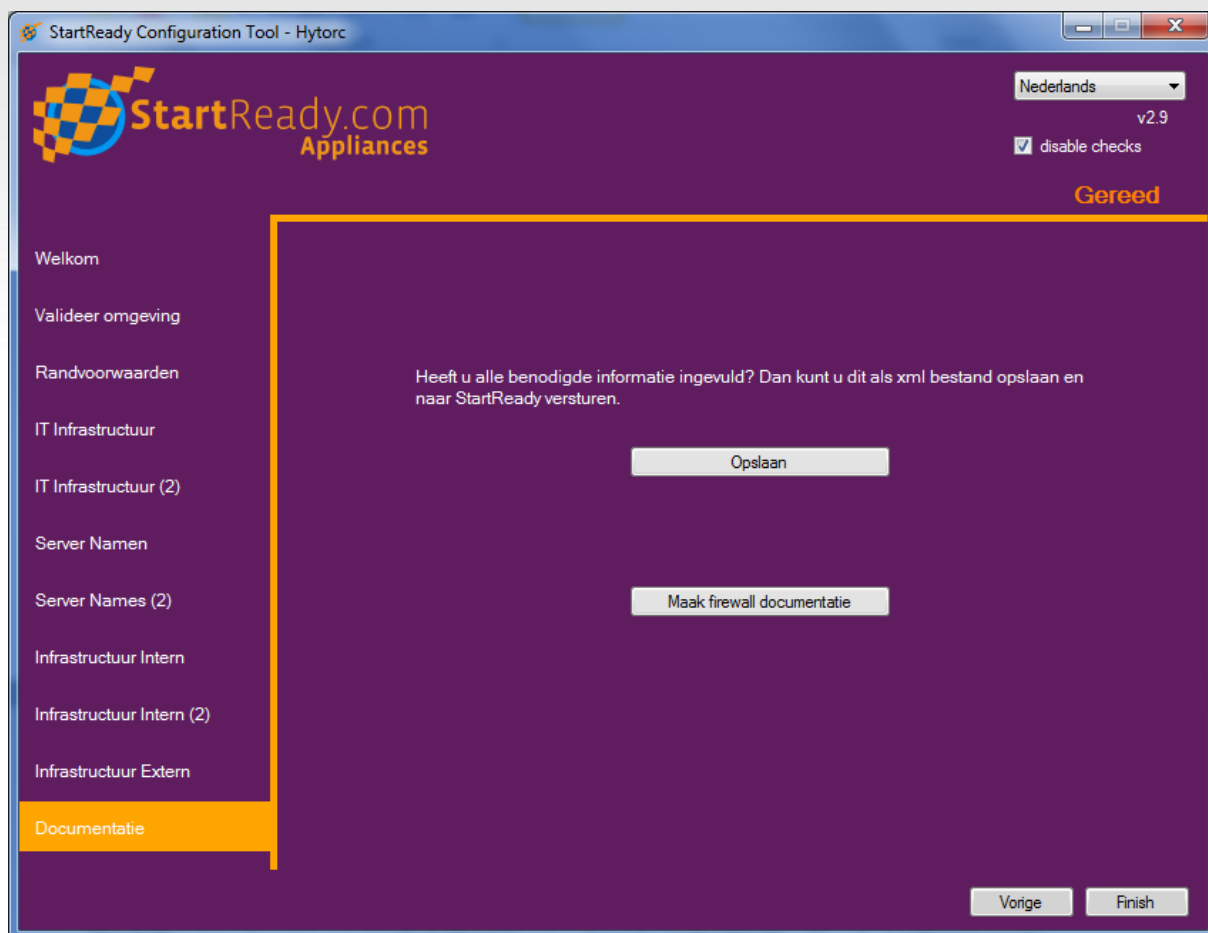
StartReady Configuration Tool - Hytorc

StartReady.com
Appliances

Nederlands
v2.9
disable checks

Gereed

Welkom
Valideer omgeving
Randvoorwaarden
IT Infrastructuur
IT Infrastructuur (2)
Server Namen
Server Names (2)
Infrastructuur Intern
Infrastructuur Intern (2)
Infrastructuur Extern
Documentatie

Heeft u alle benodigde informatie ingevuld? Dan kunt u dit als xml bestand opslaan en naar StartReady versturen.

Opslaan

Maak firewall documentatie

Vorige
Finish